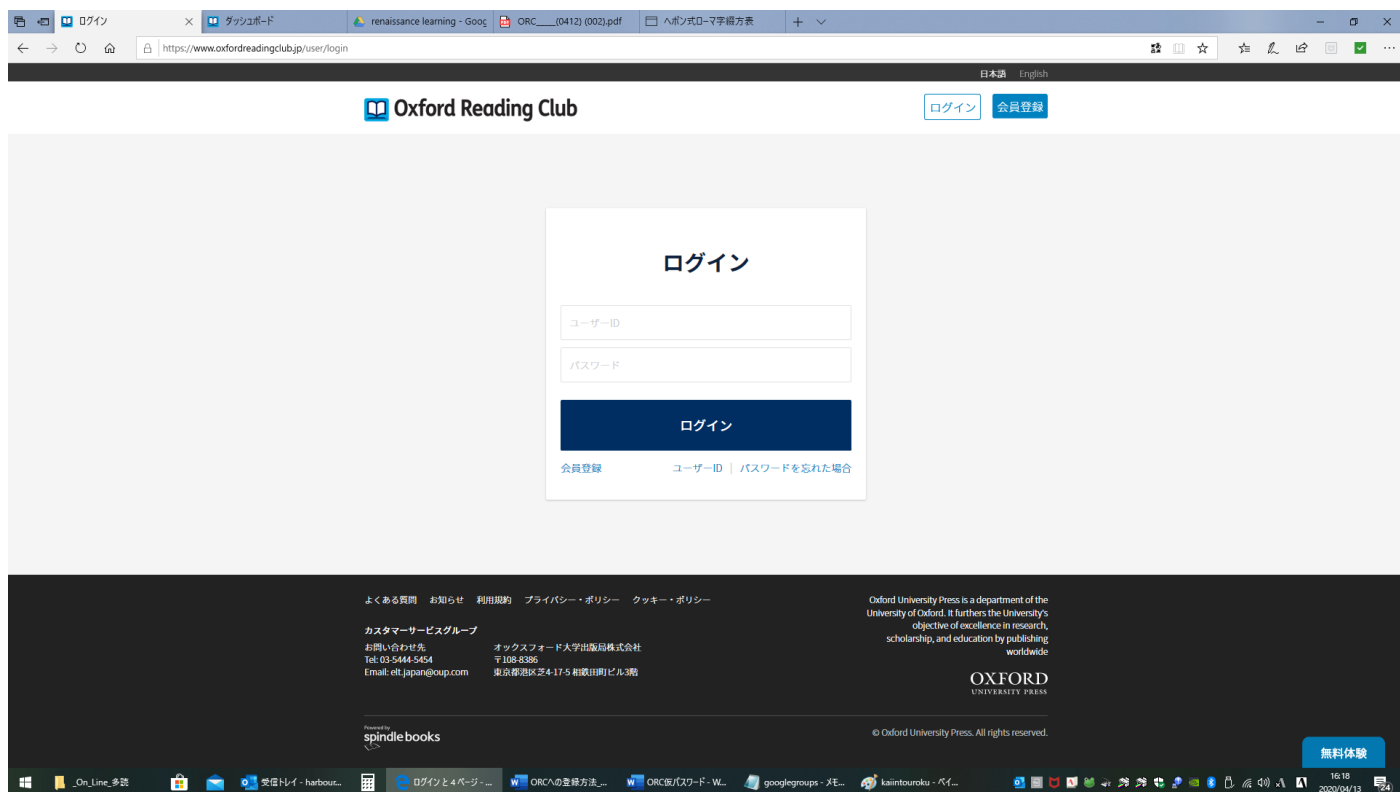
ログイン | ダッシュボード | renaissance learning - Goog | ORC____(0412) (002).pdf | ヘボン式ローマ字綴方表

https://www.oxfordreadingclub.jp/user/login

日本語 English

Oxford Reading Club

ログイン 会員登録

ログイン

ユーザーID

パスワード

ログイン

会員登録 ユーザーID | パスワードを忘れた場合

よくある質問 お知らせ 利用規約 プライバシー・ポリシー クッキー・ポリシー

カスタマーサービスグループ

お問い合わせ先
Tel: 03-5444-5454
Email: elt.japan@oup.com

オックスフォード大学出版局株式会社
〒108-8386
東京都港区芝4-17-5 相鐵田町ビル3階

Oxford University Press is a department of the University of Oxford. It furthers the University's objective of excellence in research, scholarship, and education by publishing worldwide

OXFORD
UNIVERSITY PRESS

Powered by
spindle books

© Oxford University Press. All rights reserved.

無料体験

_On_Line_多読 受信トレイ - harbour... ログインと４ページ - ... ORCへの登録方法_... ORC仮パスワード - W... googlegroups - メモ... kaiintouroku - ペイ...

16:18
2020/04/13